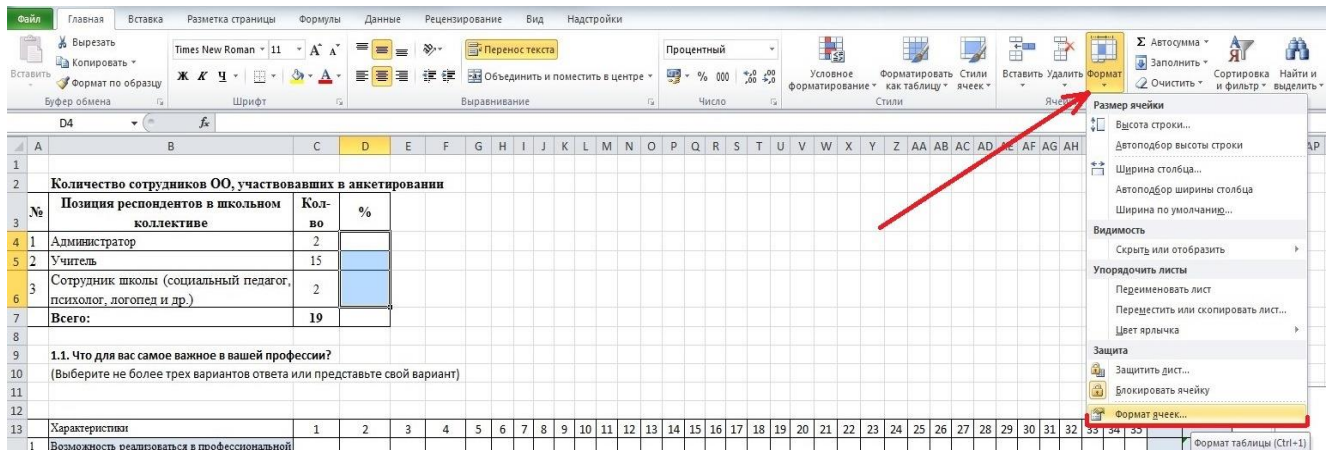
Файл Главная Вставка Разметка страницы Формулы Данные Рецензирование Вид Надстройки

Вставить Вырезать Копировать Формат по образцу Буфер обмена

Times New Roman 11 Ж К Ч Шрифт

Перенос текста Объединить и поместить в центре Выравнивание

Процентный % 000 Число

Условное форматирование Форматировать как таблицу Стили ячеек Стили

Вставить Удалить Формат Ячейки

Σ Автосумма Заполнить Очистить Сортировка и фильтр Найти и выделить

D4 fx

| | A | B | C | D |
|---|---|---|---|---|
| 1 | | | | |
| 2 | | Количество сотрудников ОО, участвовавших в анкетировании | | |
| 3 | № | Позиция респондентов в школьном коллективе | Кол-во | % |
| 4 | 1 | Администратор | 2 | |
| 5 | 2 | Учитель | 15 | |
| 6 | 3 | Сотрудник школы (социальный педагог, психолог, логопед и др.) | 2 | |
| 7 | | Всего: | 19 | |
| 8 | | | | |
| 9 | | 1.1. Что для вас самое важное в вашей профессии? | | |
| 10 | | (Выберите не более трех вариантов ответа или представьте свой вариант) | | |
| 11 | | | | |
| 12 | | | | |
| 13 | | Характеристики | 1 | 2 |
| | 1 | Возможность реализоваться в профессиональной | | |

E F G H I J K L M N O P Q R S T U V W X Y Z AA AB AC AD AE AF AG AH AP

3 4 5 6 7 8 9 10 11 12 13 14 15 16 17 18 19 20 21 22 23 24 25 26 27 28 29 30 31 32 33 34 35

Размер ячейки
Высота строки...
Автоподбор высоты строки
Ширина столбца...
Автоподбор ширины столбца
Ширина по умолчанию...
Видимость
Скрыть или отобразить
Упорядочить листы
Переименовать лист
Переместить или скопировать лист...
Цвет ярлычка
Защита
Защитить лист...
Блокировать ячейку
Формат ячеек...

Формат таблицы (Ctrl+1)